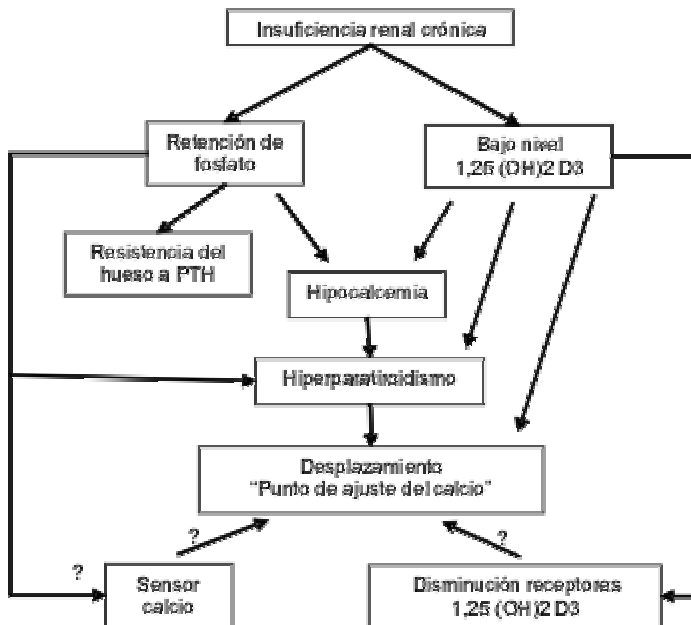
Insuficiencia renal crónica

Retención de fosfato

Bajo nivel 1,25 (OH)2 D3

Resistencia del hueso a PTH

Hipocalcemia

Hiperparatiroidismo

Desplazamiento "Punto de ajuste del calcio"

?

?

?

Sensor calcio

Disminución receptores 1,25 (OH)2 D3